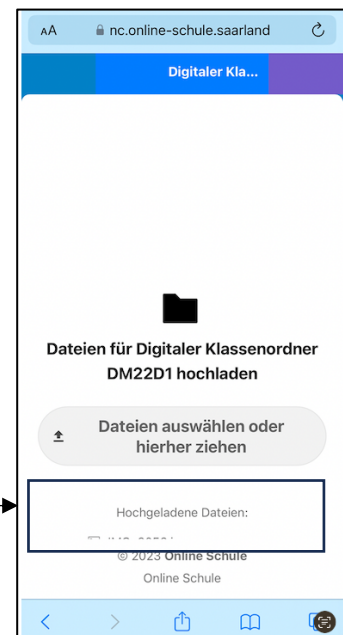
AA nc.online-schule.saarland

Digitaler Kla...

Dateien für Digitaler Klassenordner DM22D1 hochladen

Dateien auswählen oder hierher ziehen

Hochgeladene Dateien:

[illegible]

© 2023 Online Schule

Online Schule